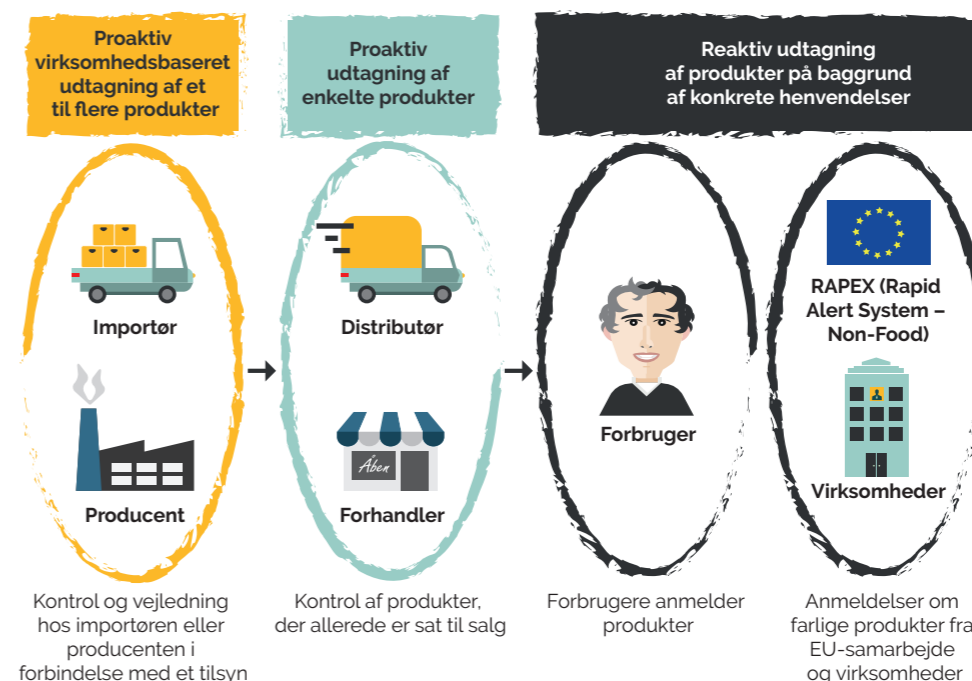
Proaktiv virksomhedsbaseret udtagning af et til flere produkter

Proaktiv udtagning af enkelte produkter

Reaktiv udtagning af produkter på baggrund af konkrete henvendelser

Importør

Producent

Distributør

Åben

Forhandler

Forbruger

RAPEX (Rapid Alert System – Non-Food)

Virksomheder

Kontrol og vejledning hos importøren eller producenten i forbindelse med et tilsyn

Kontrol af produkter, der allerede er sat til salg

Forbrugere anmelder produkter

Anmeldelser om farlige produkter fra EU-samarbejde og virksomheder